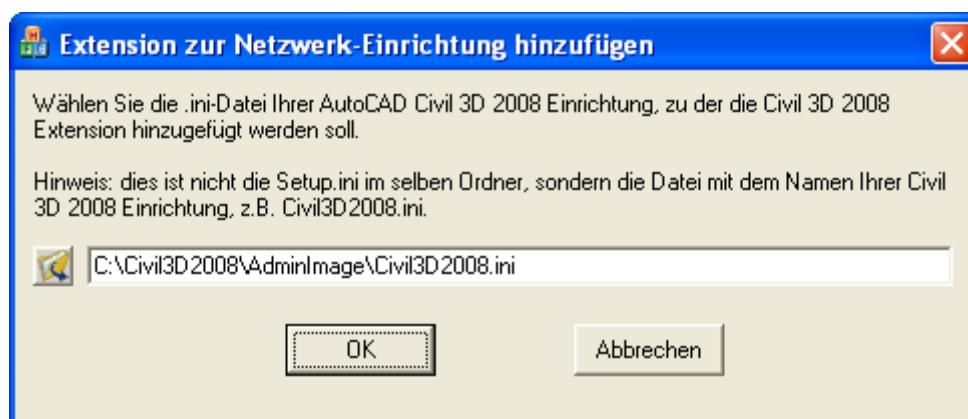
Extension zur Netzwerk-Einrichtung hinzufügen

Wählen Sie die .ini-Datei Ihrer AutoCAD Civil 3D 2008 Einrichtung, zu der die Civil 3D 2008 Extension hinzugefügt werden soll.

Hinweis: dies ist nicht die Setup.ini im selben Ordner, sondern die Datei mit dem Namen Ihrer Civil 3D 2008 Einrichtung, z.B. Civil3D2008.ini.

C:\Civil3D2008\AdminImage\Civil3D2008.ini

OK

Abbrechen